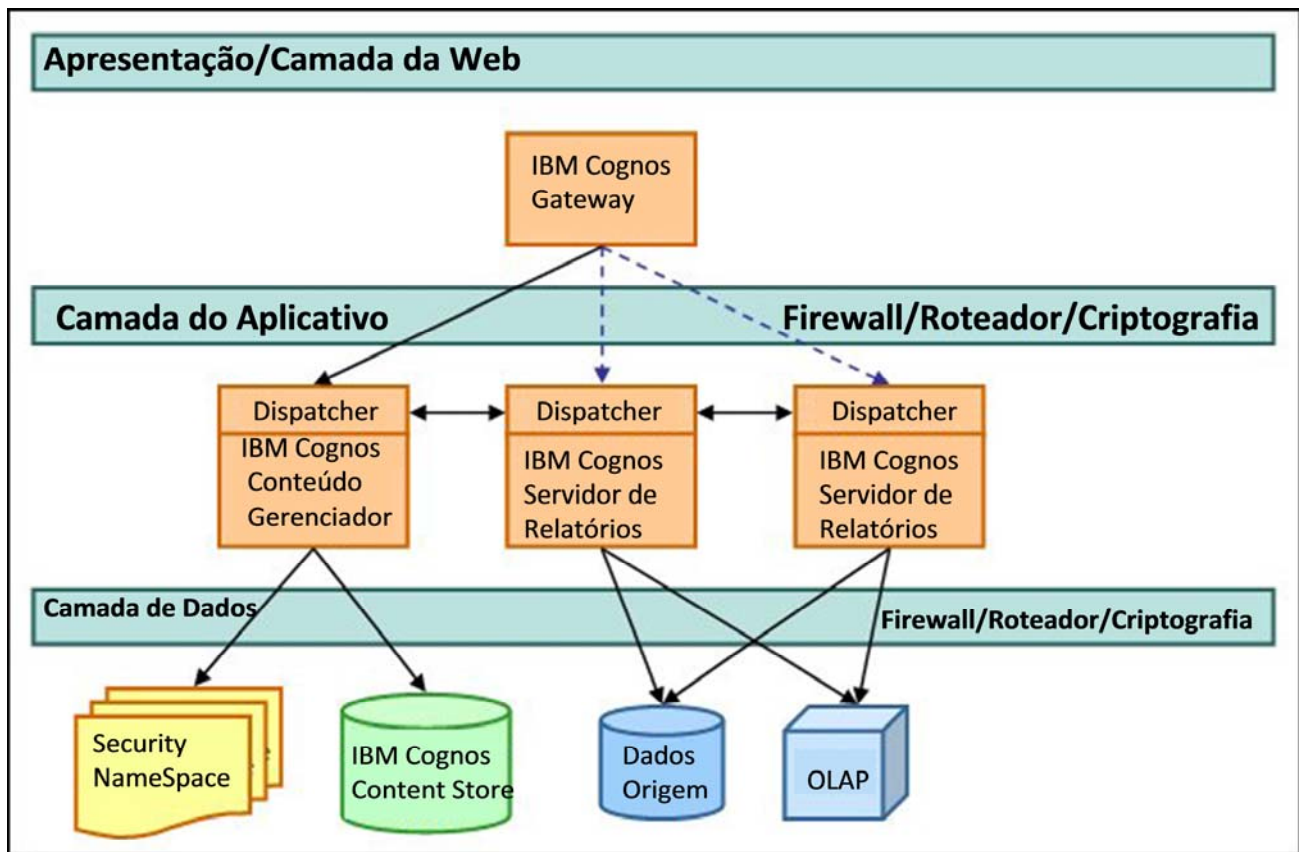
Apresentação/Camada da Web

IBM Cognos Gateway

Camada do Aplicativo

Firewall/Roteador/Criptografia

Dispatcher

IBM Cognos Conteúdo Gerenciador

Dispatcher

IBM Cognos Servidor de Relatórios

Dispatcher

IBM Cognos Servidor de Relatórios

Camada de Dados

Firewall/Roteador/Criptografia

Security NameSpace

IBM Cognos Content Store

Dados Origem

OLAP